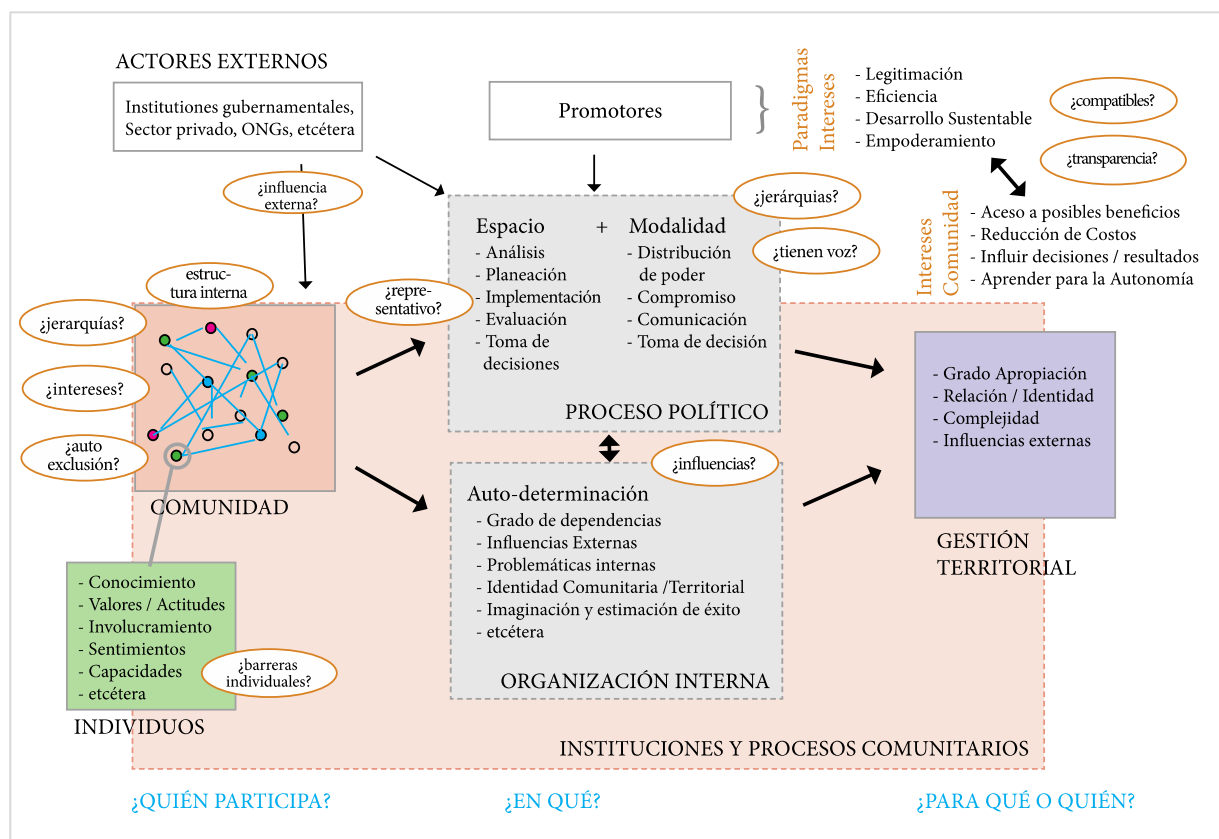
ACTORES EXTERNOS

Institutiones gubernamentales, Sector privado, ONGs, etcétera

¿influencia externa?

Promotores

Paradigmas
Intereses

- Legitimación
- Eficiencia
- Desarrollo Sustentable
- Empoderamiento

¿compatibles?

¿transparencia?

¿jerárquias?

Espacio + Modalidad
- Análisis
- Planeación
- Implementación
- Evaluación
- Toma de decisiones

- Distribución de poder
- Compromiso
- Comunicación
- Toma de decisión

¿tienen voz?

Intereses
Comunidad

- Aceso a posibles beneficios
- Reducción de Costos
- Influir decisiones / resultados
- Aprender para la Autonomía

estructura interna

¿representativo?

¿jerarquías?

¿intereses?

¿auto exclusión?

PROCESO POLÍTICO

- Grado Apropiación
- Relación / Identidad
- Complejidad
- Influencias externas

¿influencias?

Auto-determinación
- Grado de dependencias
- Influencias Externas
- Problemáticas internas
- Identidad Comunitaria /Territorial
- Imaginación y estimación de éxito
- etcétera

COMUNIDAD

GESTIÓN TERRITORIAL

- Conocimiento
- Valores / Actitudes
- Involucramiento
- Sentimientos
- Capacidades
- etcétera

¿barreras individuales?

ORGANIZACIÓN INTERNA

INDIVIDUOS

INSTITUCIONES Y PROCESOS COMUNITARIOS

¿QUIÉN PARTICIPA? ¿EN QUÉ? ¿PARA QUÉ O QUIÉN?